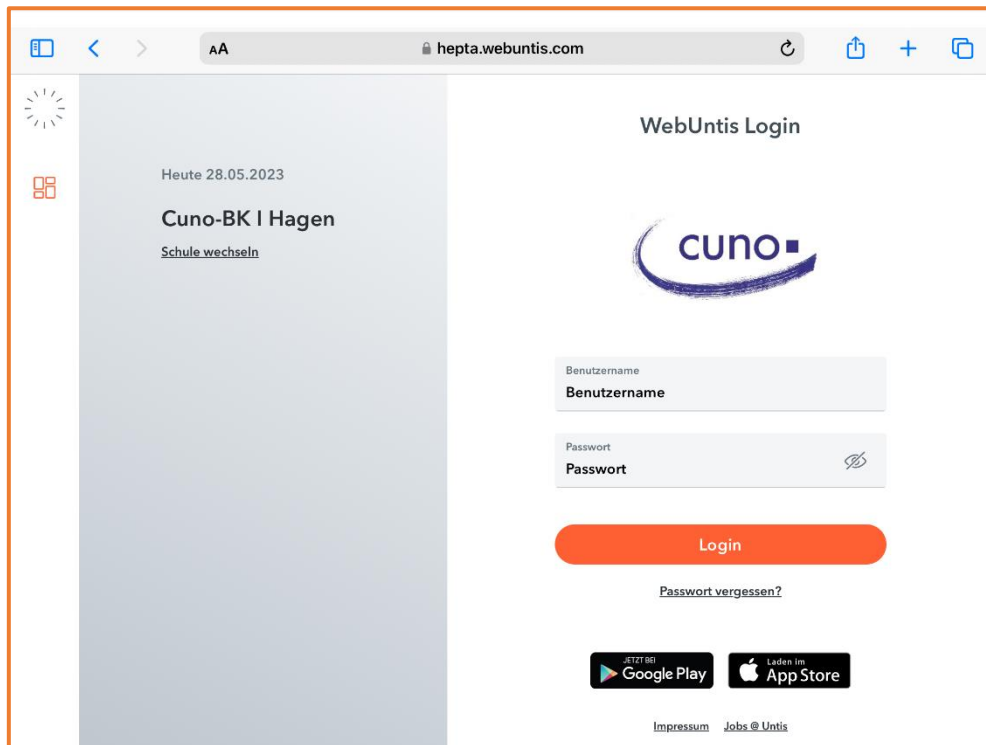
AA hepta.webuntis.com

Heute 28.05.2023

Cuno-BK I Hagen

Schule wechseln

WebUntis Login

cuno

Benutzername
Benutzername

Passwort
Passwort

Login

Passwort vergessen?

JETZT BEI Google Play

Laden im App Store

Impressum Jobs @ Untis